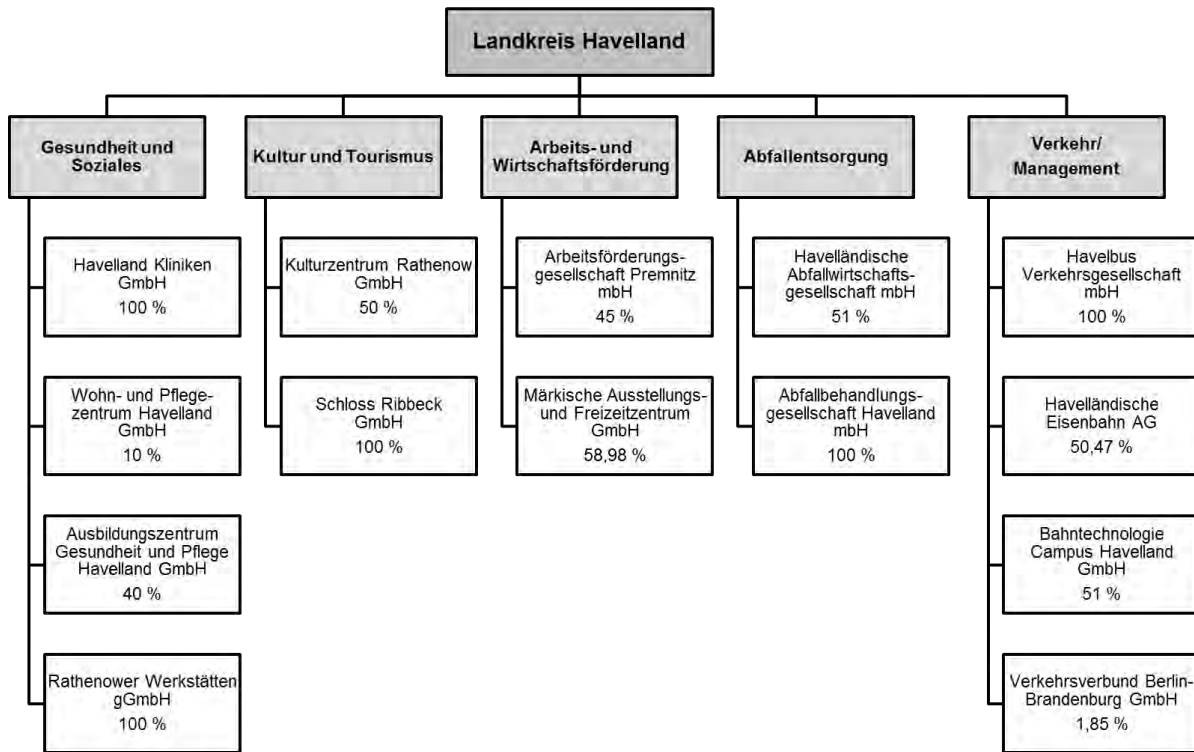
Landkreis Havelland

Gesundheit und Soziales

Havelland Kliniken GmbH
100 %

Wohn- und Pflegezentrum Havelland GmbH
10 %

Ausbildungszentrum Gesundheit und Pflege Havelland GmbH
40 %

Rathenower Werkstätten gGmbH
100 %

Kultur und Tourismus

Kulturzentrum Rathenow GmbH
50 %

Schloss Ribbeck GmbH
100 %

Arbeits- und Wirtschaftsförderung

Arbeitsförderungsgesellschaft Premnitz mbH
45 %

Märkische Ausstellungs- und Freizeitzentrum GmbH
58,98 %

Abfallentsorgung

Havelländische Abfallwirtschaftsgesellschaft mbH
51 %

Abfallbehandlungsgesellschaft Havelland mbH
100 %

Verkehr/ Management

Havelbus Verkehrsgesellschaft mbH
100 %

Havelländische Eisenbahn AG
50,47 %

Bahntechnologie Campus Havelland GmbH
51 %

Verkehrsverbund Berlin-Brandenburg GmbH
1,85 %